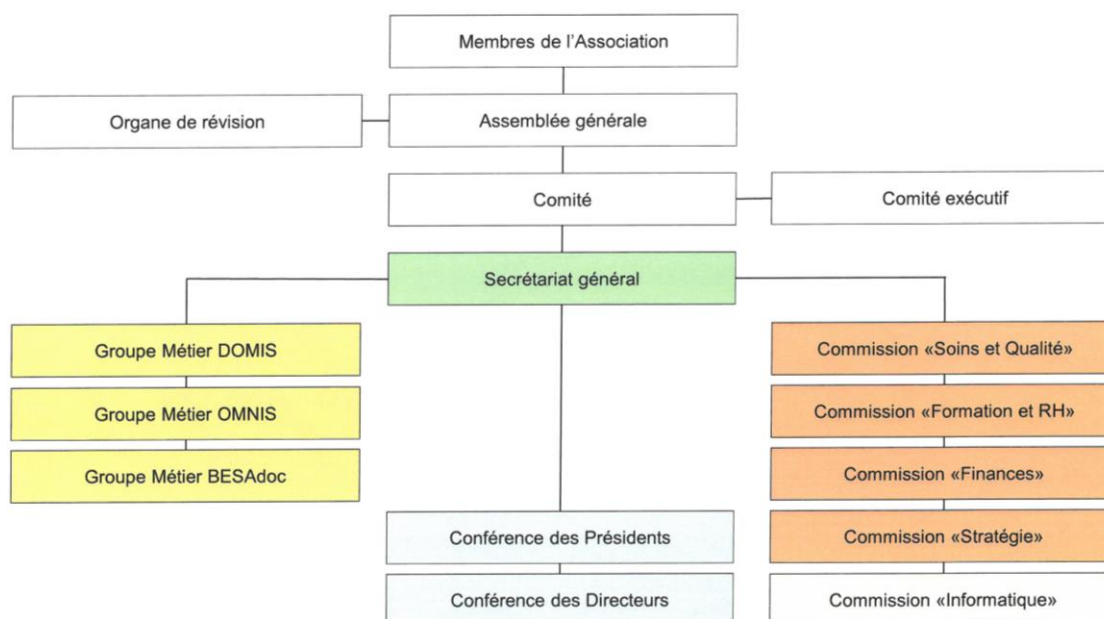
Membres de l'Association

Organe de révision

Assemblée générale

Comité

Comité exécutif

Secrétariat général

Groupe Métier DOMIS

Groupe Métier OMNIS

Groupe Métier BESAdoc

Commission «Soins et Qualité»

Commission «Formation et RH»

Commission «Finances»

Commission «Stratégie»

Commission «Informatique»

Conférence des Présidents

Conférence des Directeurs